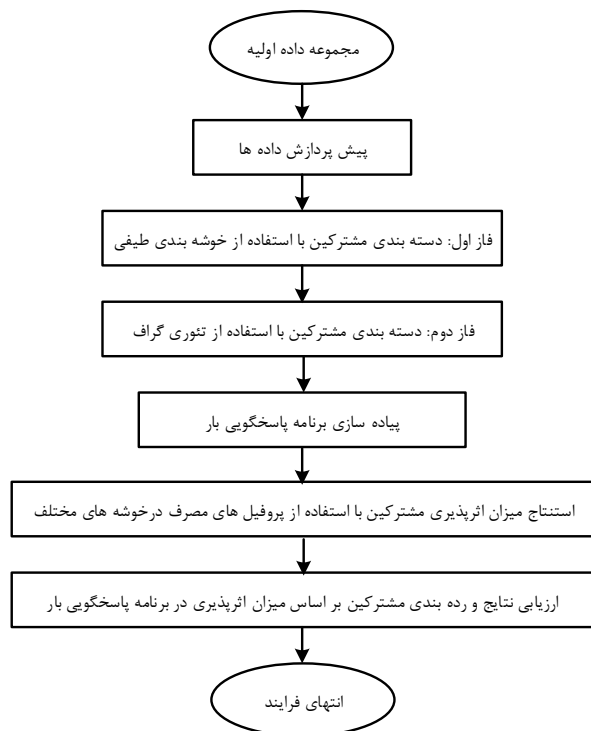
مجموعه داده اولیه

پیش پردازش داده ها

فاز اول: دسته بندی مشترکین با استفاده از خوشه بندی طیفی

فاز دوم: دسته بندی مشترکین با استفاده از تئوری گراف

پیاده سازی برنامه پاسخگویی بار

استنتاج میزان اثرپذیری مشترکین با استفاده از پروفیل های مصرف درخوشه های مختلف

ارزیابی نتایج و رده بندی مشترکین بر اساس میزان اثرپذیری در برنامه پاسخگویی بار

انتهای فرایند